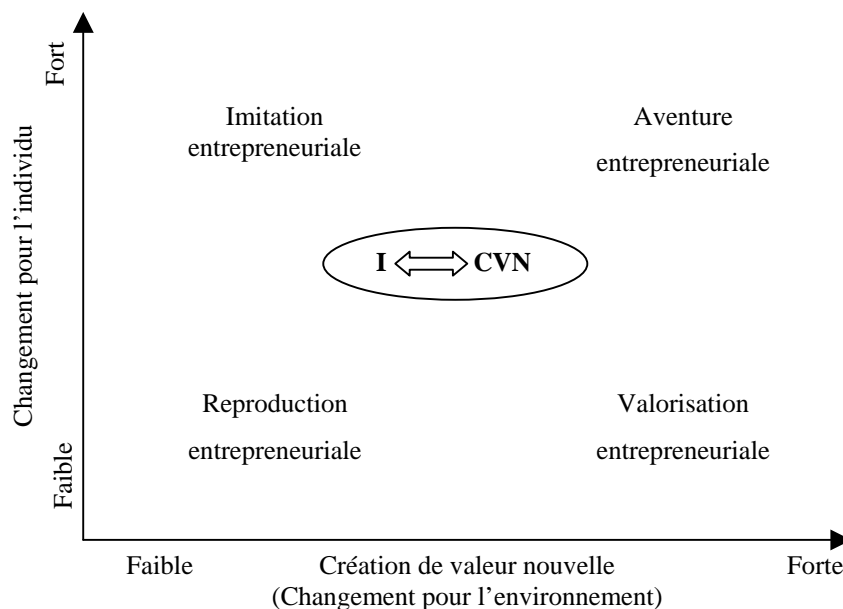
Fort

Changement pour l'individu

Faible

Imitation entrepreneuriale

Aventure entrepreneuriale

I $\Longleftrightarrow$ CVN

Reproduction entrepreneuriale

Valorisation entrepreneuriale

Faible

Création de valeur nouvelle (Changement pour l'environnement)

Forte